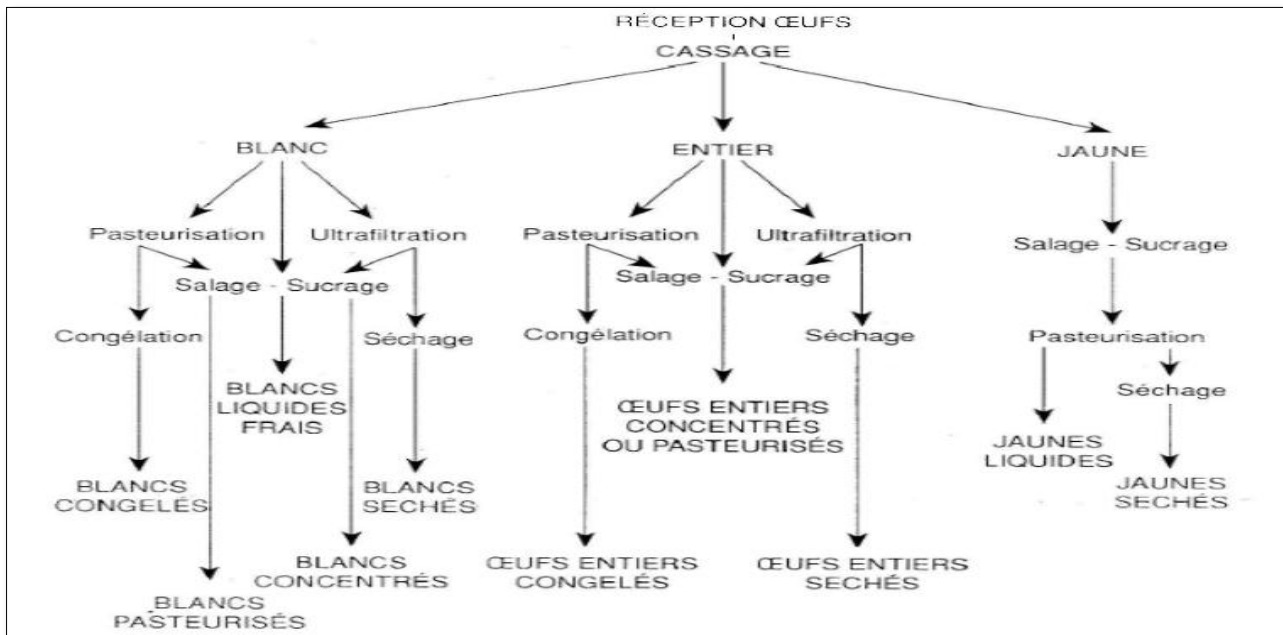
RÉCEPTION ŒUFS

CASSAGE

BLANC

ENTIER

JAUNE

Pasteurisation

Ultrafiltration

Pasteurisation

Ultrafiltration

Salage - Sucrage

Salage - Sucrage

Salage - Sucrage

Congélation

Séchage

Congélation

Séchage

Pasteurisation

Séchage

BLANCS LIQUIDES FRAIS

ŒUFS ENTIERS CONCENTRÉS OU PASTEURISÉS

JAUNES LIQUIDES

BLANCS CONGELÉS

BLANCS SECHÉS

JAUNES SECHÉS

BLANCS CONCENTRÉS

ŒUFS ENTIERS CONGELÉS

ŒUFS ENTIERS SECHÉS

BLANCS PASTEURISÉS